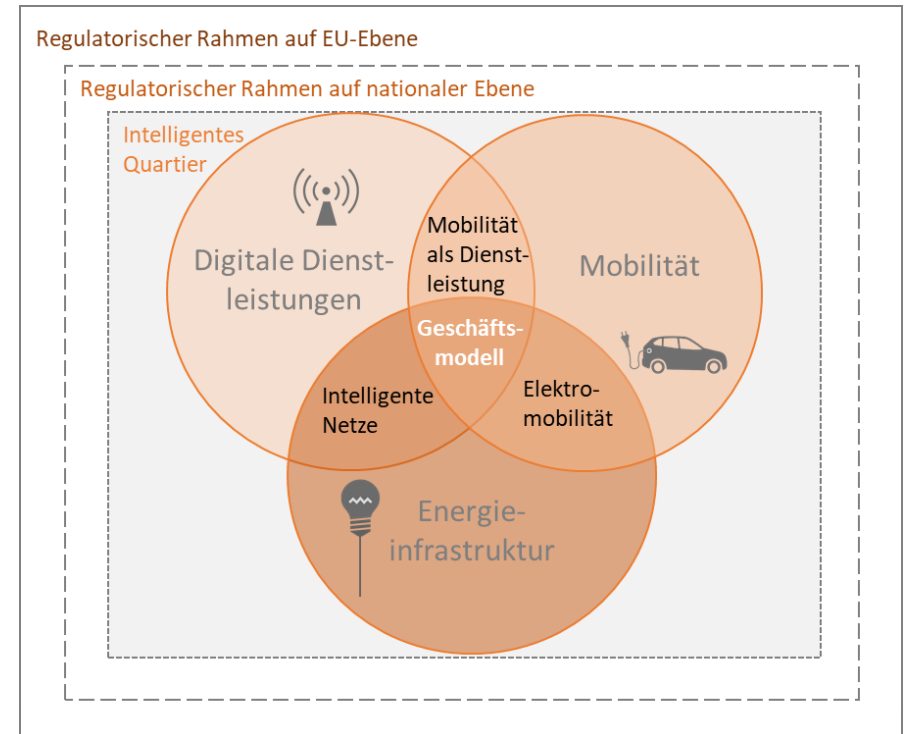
Regulatorischer Rahmen auf EU-Ebene

Regulatorischer Rahmen auf nationaler Ebene

Intelligentes Quartier

Digitale Dienstleistungen

Mobilität als Dienstleistung

Mobilität

Geschäftsmodell

Intelligente Netze

Elektromobilität

Energieinfrastruktur